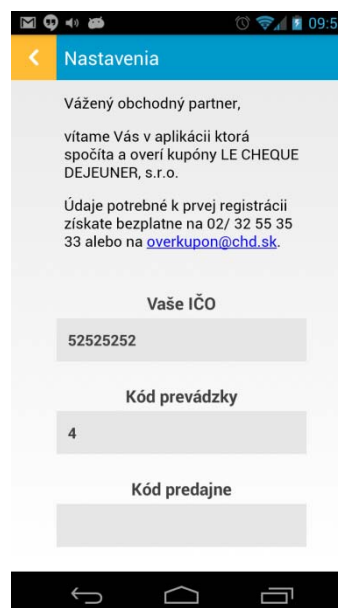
09:5

Nastavenia

Vážený obchodný partner,

vítame Vás v aplikácii ktorá spočíta a overí kupóny LE CHEQUE DEJEUNER, s.r.o.

Údaje potrebné k prvej registrácii získate bezplatne na 02/ 32 55 35 33 alebo na overkupon@chd.sk.

Vaše IČO

52525252

Kód prevádzky

4

Kód predajne